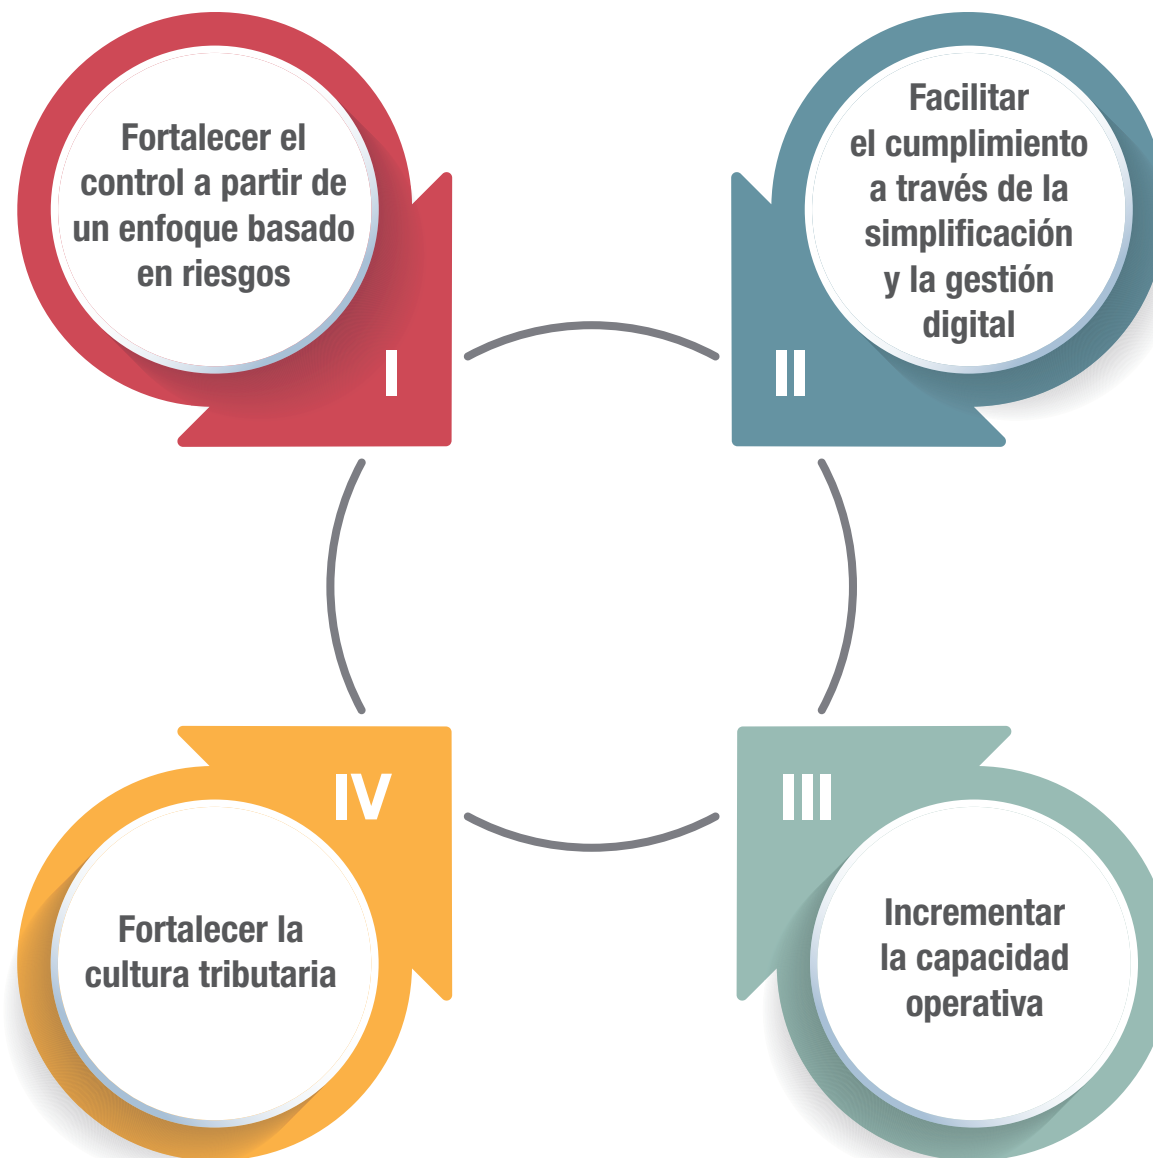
Fortalecer el control a partir de un enfoque basado en riesgos

I

Facilitar el cumplimiento a través de la simplificación y la gestión digital

II

III

Incrementar la capacidad operativa

IV

Fortalecer la cultura tributaria